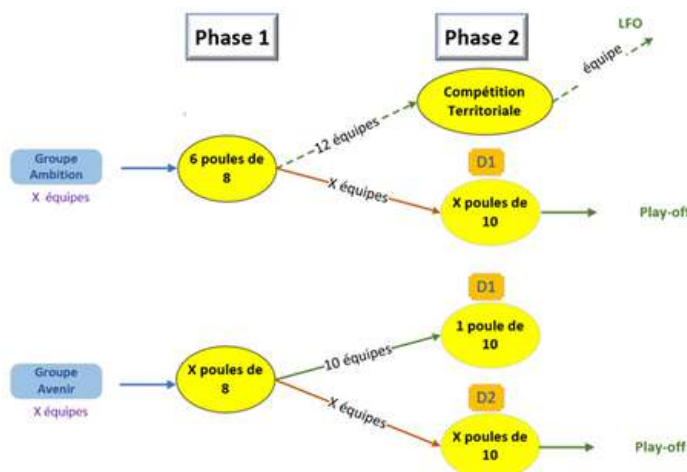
Phase 1

Phase 2

LFO

équipe

Compétition Territoriale

Groupe Ambition

X équipes

6 poules de 8

12 équipes

D1

X équipes

X poules de 10

Play-off

D1

1 poule de 10

Groupe Avenir

X équipes

X poules de 8

10 équipes

D2

X équipes

X poules de 10

Play-off